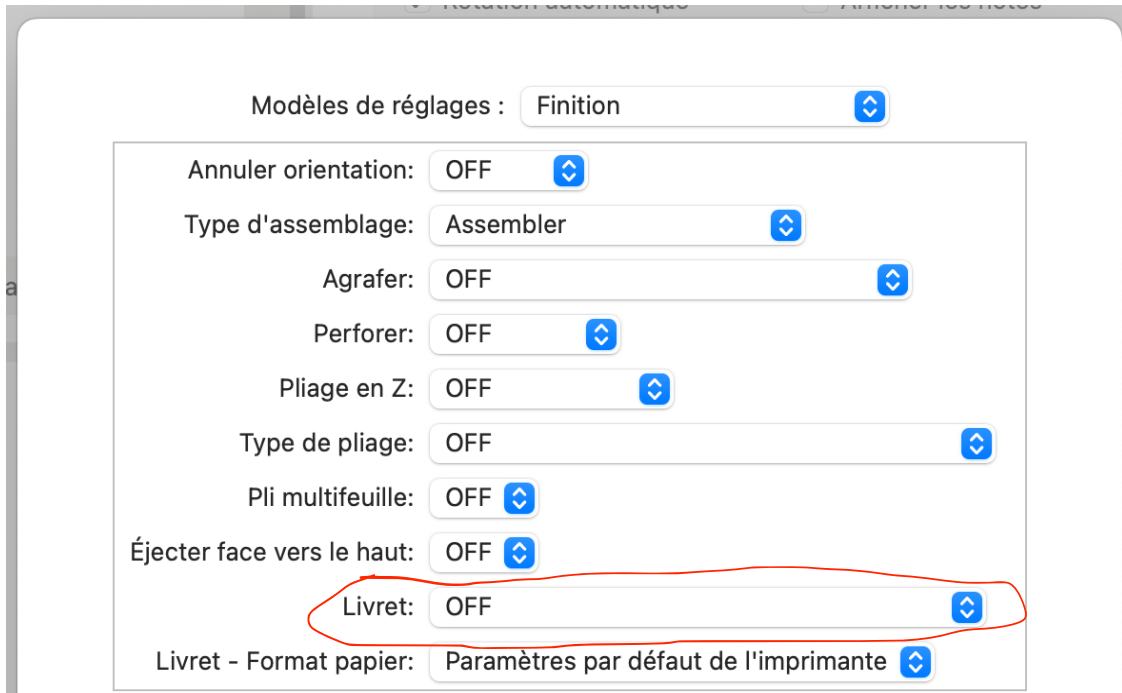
Modèles de réglages : Finition

Annuler orientation: OFF

Type d'assemblage: Assembler

Agrafer: OFF

Perforer: OFF

Pliage en Z: OFF

Type de pliage: OFF

Pli multifeuille: OFF

Éjecter face vers le haut: OFF

Livret: OFF

Livret - Format papier: Paramètres par défaut de l'imprimante